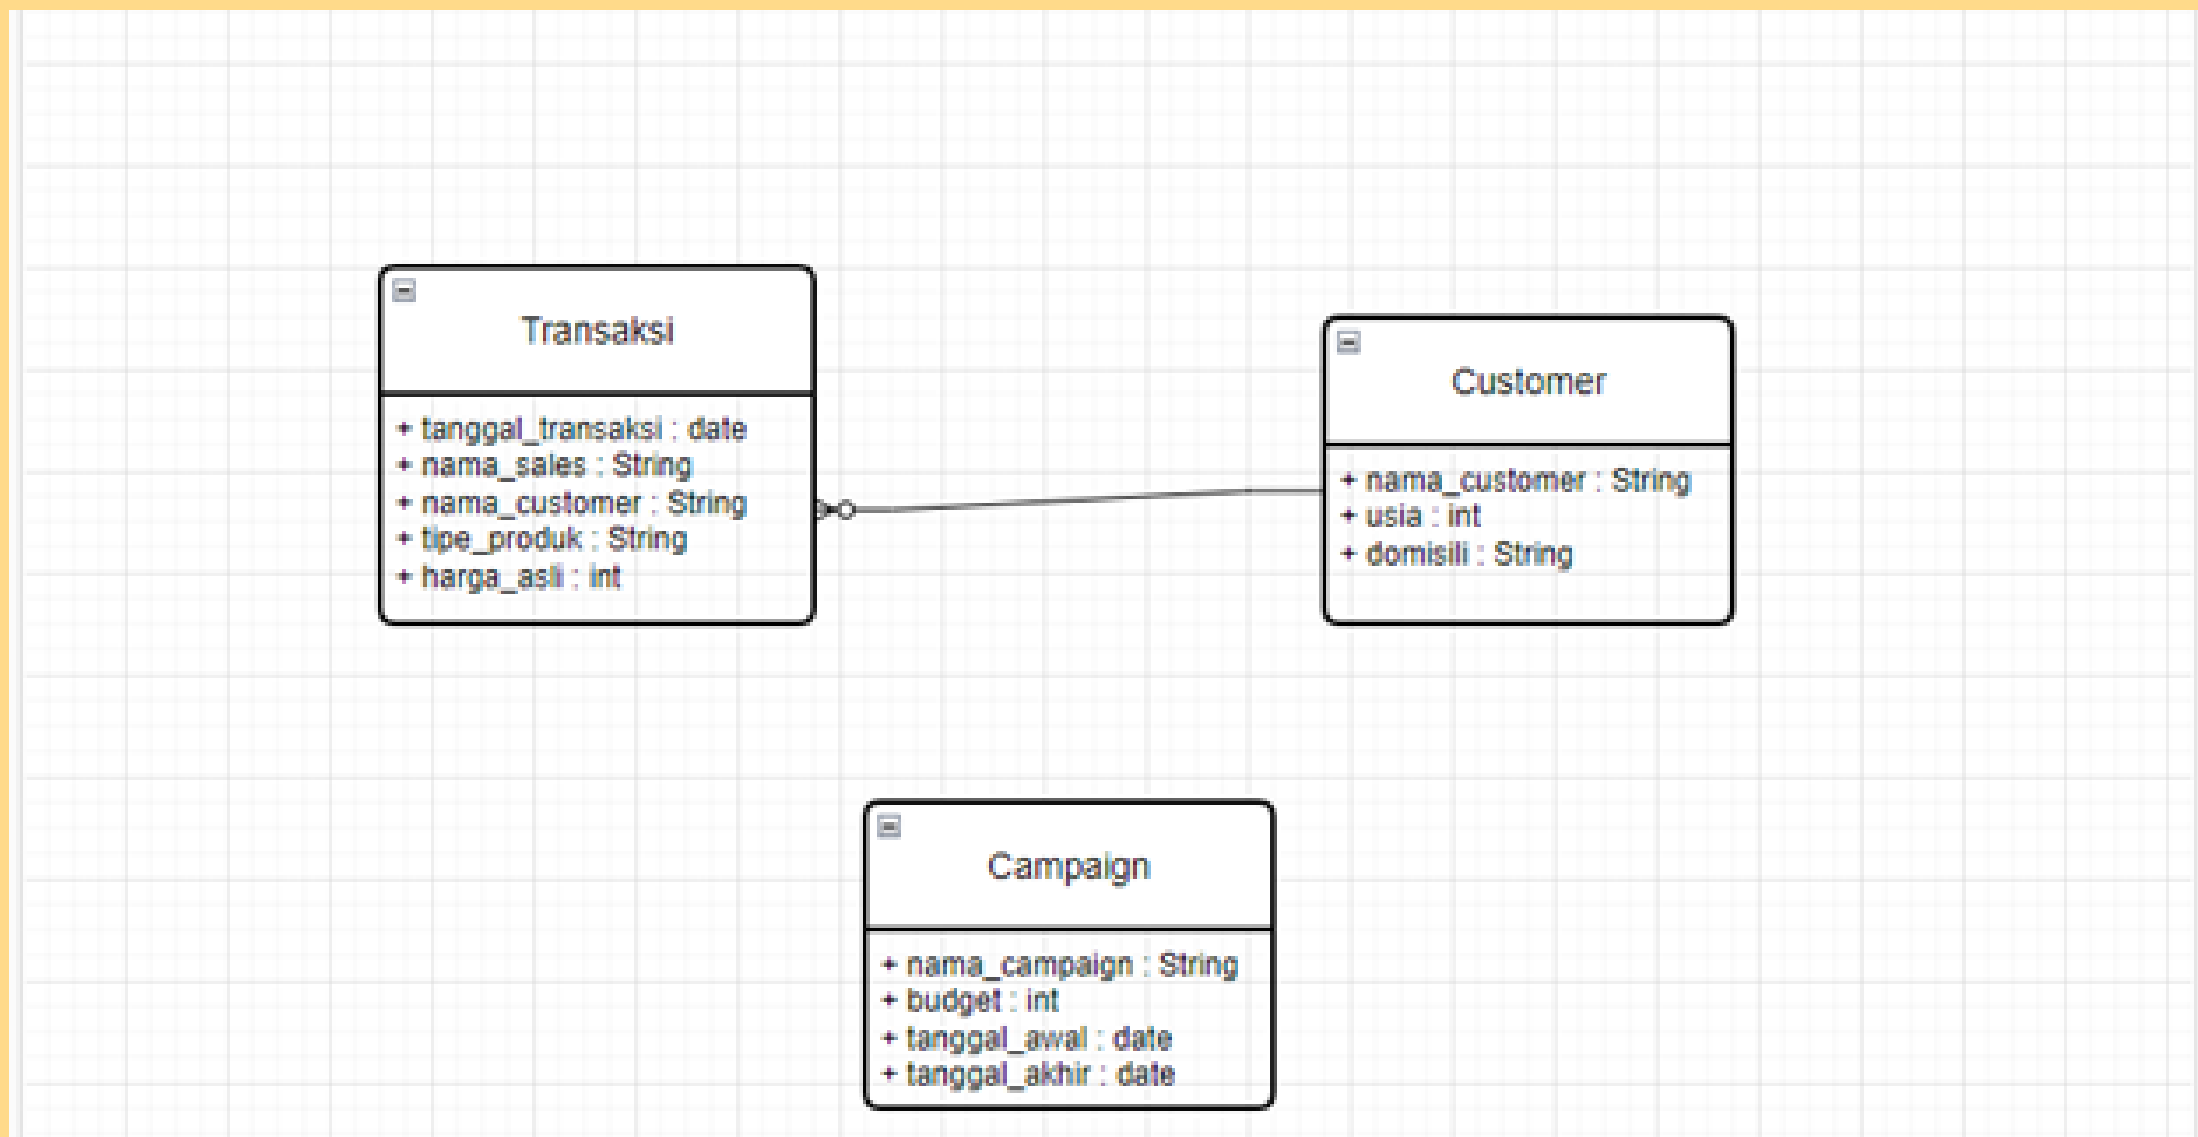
Transaksi

+ tanggal_transaksi : date
+ nama_sales : String
+ nama_customer : String
+ tipe_produk : String
+ harga_asli : int

Customer

+ nama_customer : String
+ usia : int
+ domisili : String

Campaign

+ nama_campaign : String
+ budget : int
+ tanggal_awal : date
+ tanggal_akhir : date